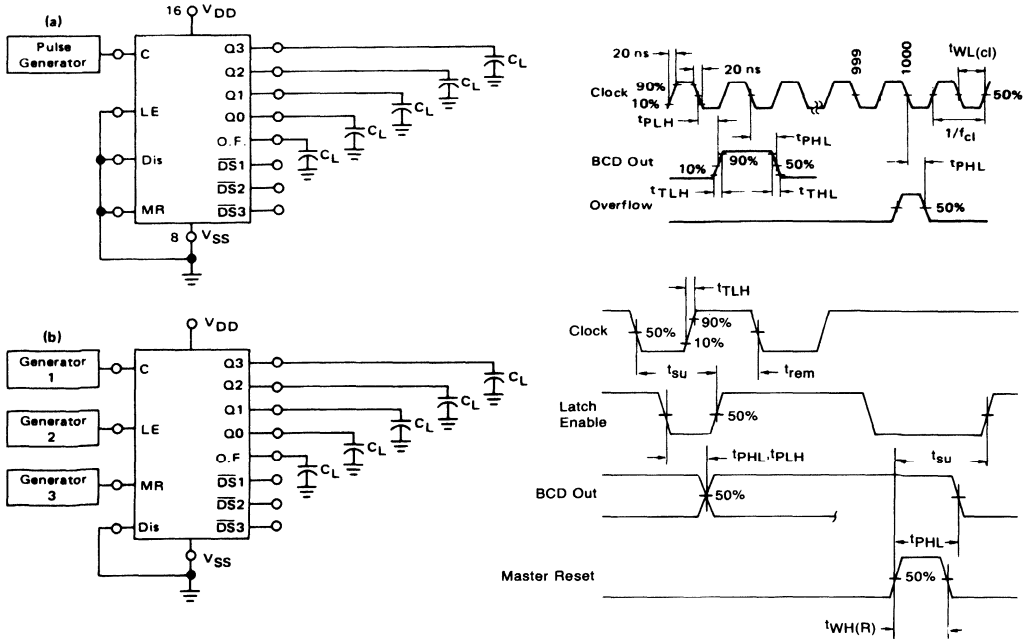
(a)

16 $V_{DD}$

Pulse Generator

C

LE

Dis

MR

Q3

Q2

Q1

Q0

O.F.

$\overline{DS}1$

$\overline{DS}2$

$\overline{DS}3$

8 $V_{SS}$

$C_L$

$C_L$

$C_L$

$C_L$

$C_L$

20 ns

20 ns

999

1000

$t_{WL(cl)}$

Clock

90%

10%

50%

$t_{PLH}$

$1/f_{cl}$

$t_{PHL}$

BCD Out

10%

90%

50%

$t_{PHL}$

$t_{TLH}$

$t_{THL}$

Overflow

50%

(b)

$V_{DD}$

Generator 1

Generator 2

Generator 3

C

LE

MR

Dis

Q3

Q2

Q1

Q0

O.F

$\overline{DS}1$

$\overline{DS}2$

$\overline{DS}3$

$V_{SS}$

$C_L$

$C_L$

$C_L$

$C_L$

$C_L$

$t_{TLH}$

Clock

50%

90%

10%

$t_{su}$

$t_{rem}$

Latch Enable

50%

$t_{PHL}, t_{PLH}$

$t_{su}$

BCD Out

50%

$t_{PHL}$

Master Reset

50%

$t_{WH(R)}$